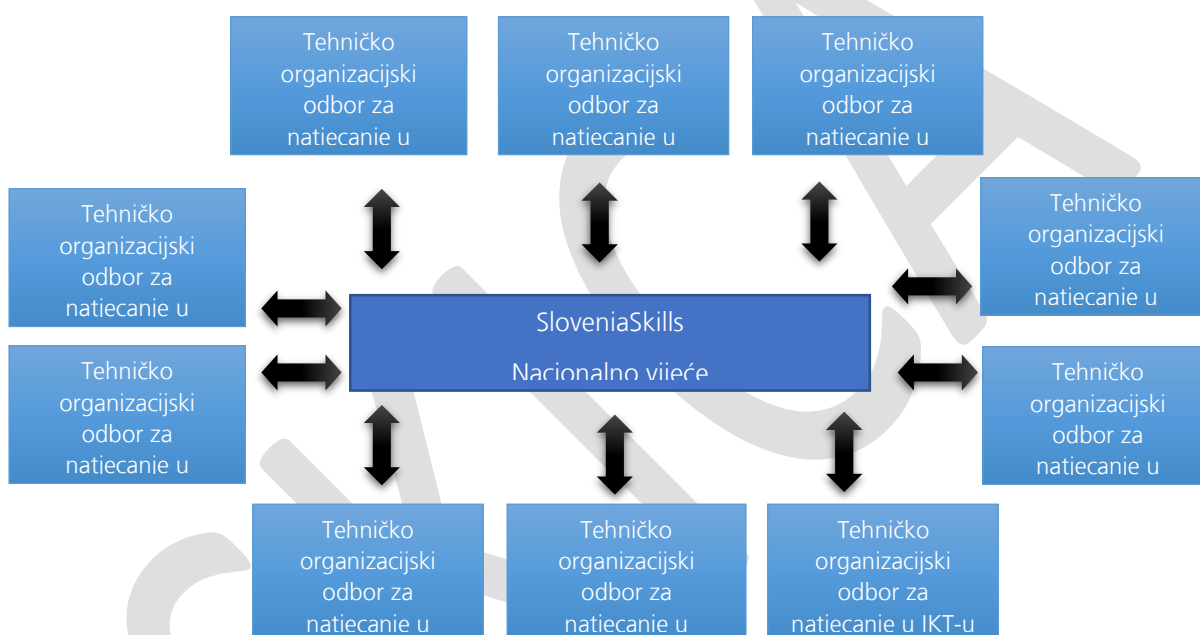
Tehničko organizacijski odbor za natjecanje u

Tehničko organizacijski odbor za natjecanje u

Tehničko organizacijski odbor za natjecanje u

Tehničko organizacijski odbor za natjecanje u

Tehničko organizacijski odbor za natjecanje u

SloveniaSkills

Nacionalno vijeće

Tehničko organizacijski odbor za natjecanje u

Tehničko organizacijski odbor za natjecanje u

Tehničko organizacijski odbor za natjecanje u

Tehničko organizacijski odbor za natjecanje u

Tehničko organizacijski odbor za natjecanje u IKT-u